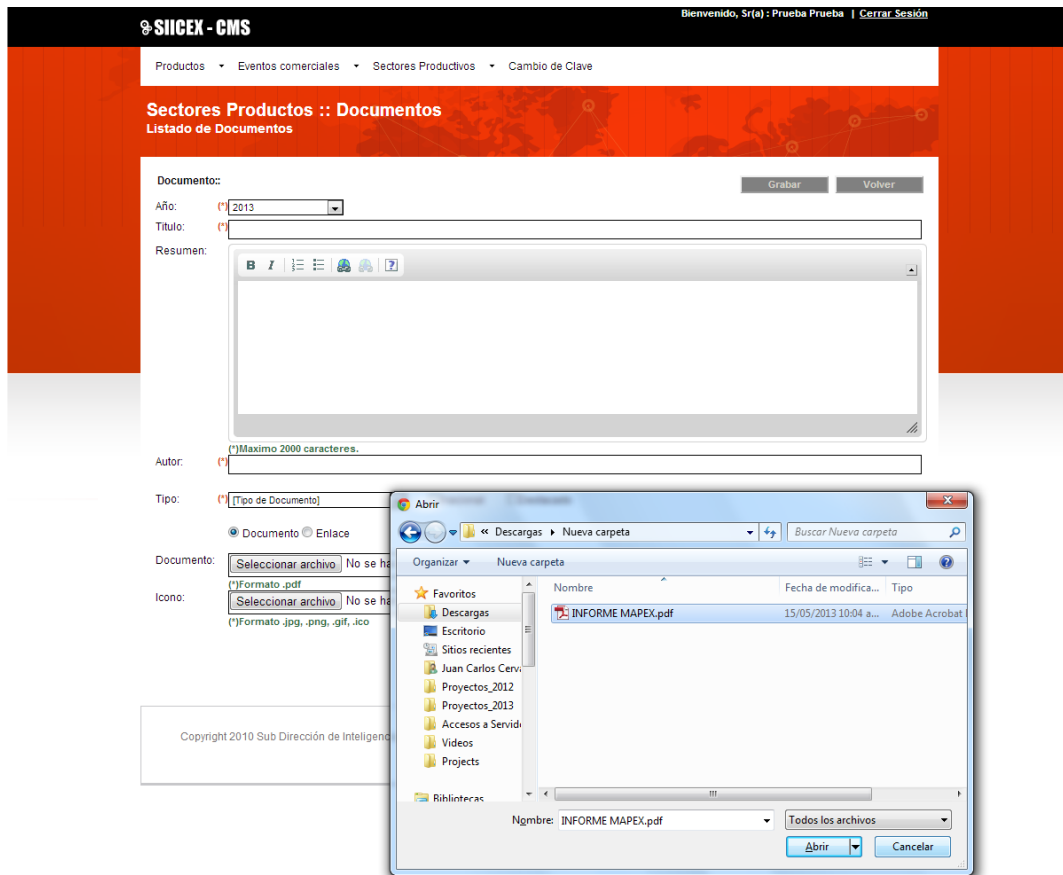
SIICEX - CMS

Bienvenido, Sr(a) : Prueba Prueba | Cerrar Sesión

Productos ▾ Eventos comerciales ▾ Sectores Productivos ▾ Cambio de Clave

Sectores Productos :: Documentos
Listado de Documentos

Documento::

Grabar Volver

Año: (*) 2013

Titulo: (*)

Resumen:

B I

(*)Maximo 2000 caracteres.

Autor: (*)

Tipo: (*) [Tipo de Documento]

Documento Enlace

Documento: Seleccionar archivo No se ha

(*)Formato .pdf

Icono: Seleccionar archivo No se ha

(*)Formato .jpg, .png, .gif, .ico

Copyright 2010 Sub Dirección de Inteligenc

Abrir

« Descargas ▸ Nueva carpeta

Buscar Nueva carpeta

Organizar ▾ Nueva carpeta

Favoritos
Descargas
Escritorio
Sitios recientes
Juan Carlos Cerv
Proyectos_2012
Proyectos_2013
Accesos a Servid
Videos
Projects
Bibliotecas

| Nombre | Fecha de modifica... | Tipo |
|---|---|---|
| INFORME MAPEX.pdf | 15/05/2013 10:04 a... | Adobe Acrobat |

Nombre: INFORME MAPEX.pdf

Todos los archivos

Abrir Cancelar